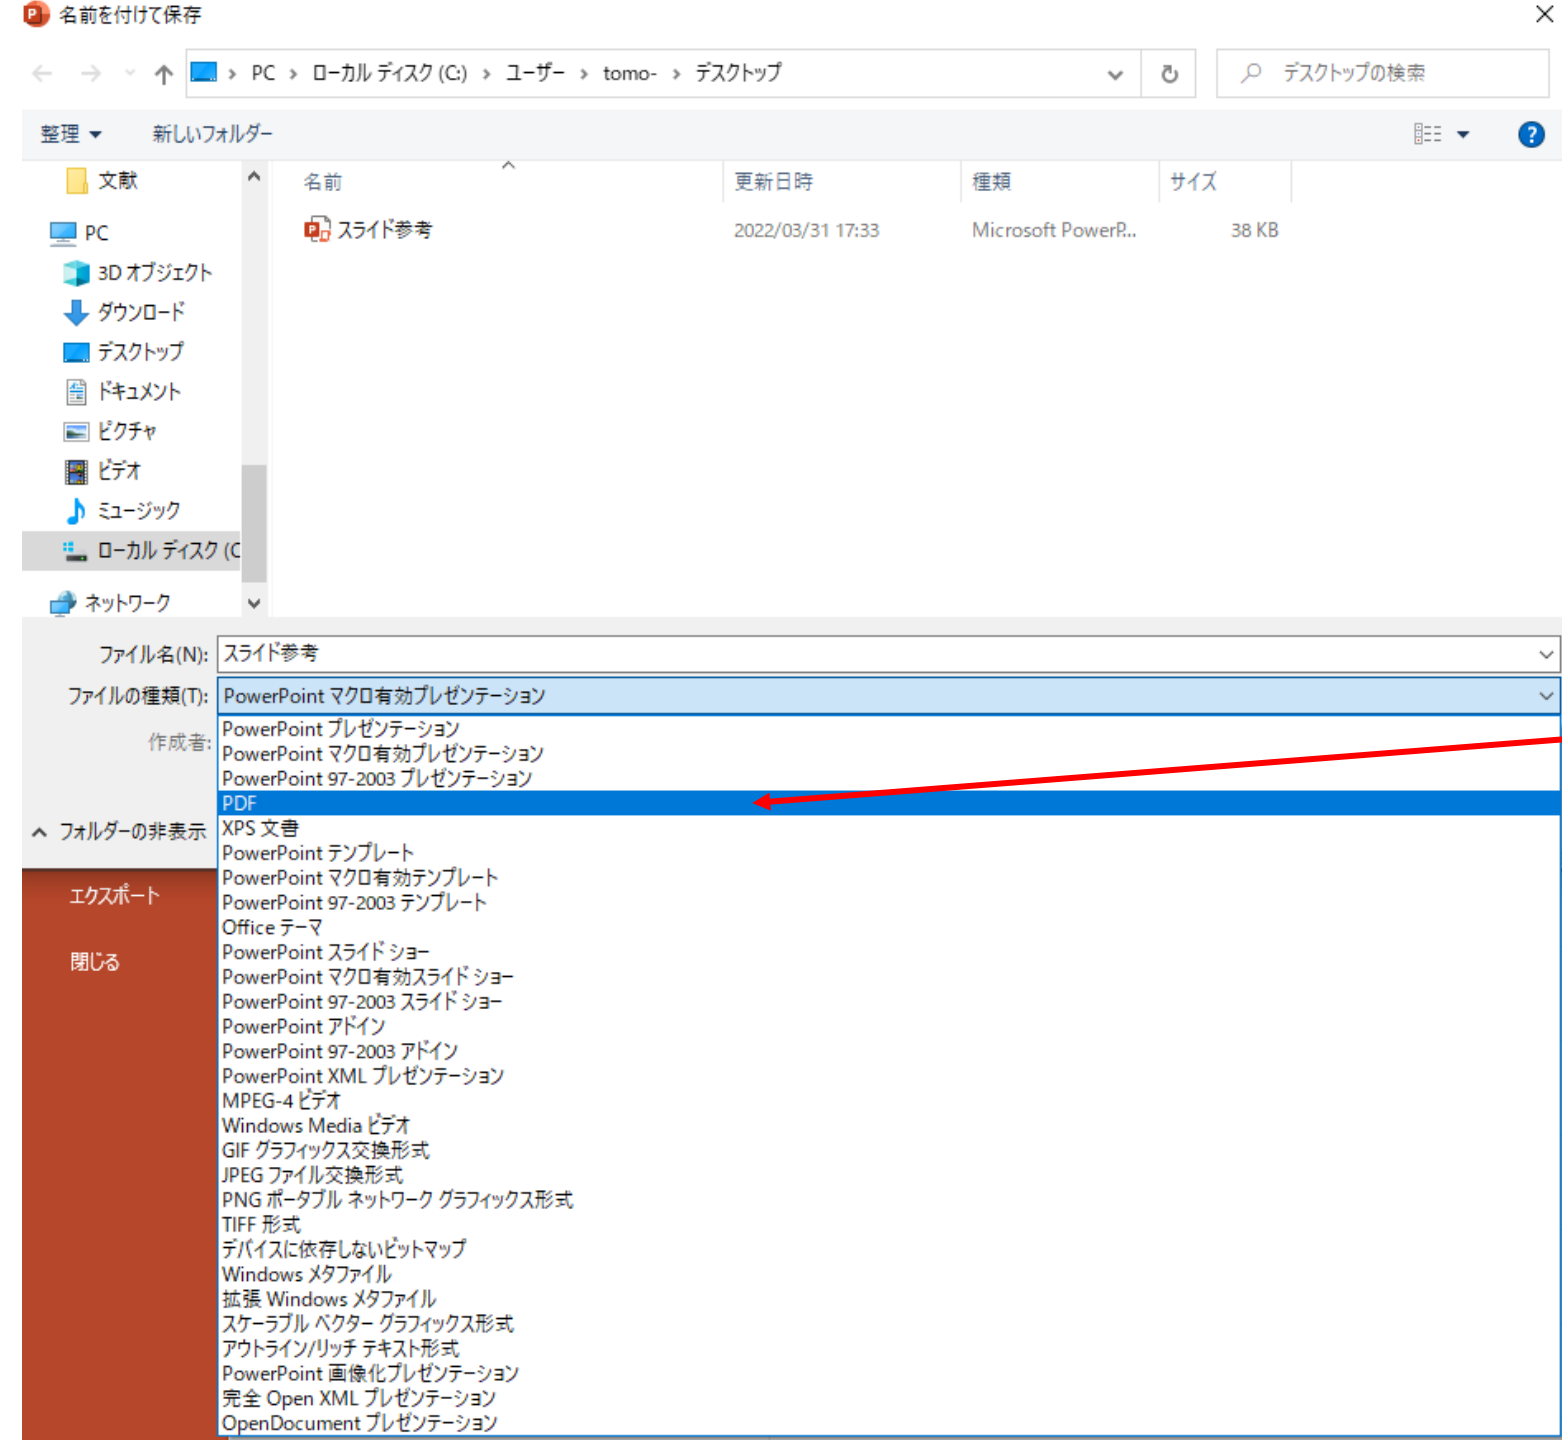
名前を付けて保存

PC › ローカル ディスク (C:) › ユーザー › tomo- › デスクトップ

デスクトップの検索

整理 ▾ 新しいフォルダー

文献
PC
3D オブジェクト
ダウンロード
デスクトップ
ドキュメント
ピクチャ
ビデオ
ミュージック
ローカル ディスク (C
ネットワーク

| 名前 | 更新日時 | 種類 | サイズ |
|---|---|---|---|
| スライド参考 | 2022/03/31 17:33 | Microsoft PowerP... | 38 KB |

ファイル名(N): スライド参考
ファイルの種類(T): PowerPoint マクロ有効プレゼンテーション
作成者:

PowerPoint プレゼンテーション
PowerPoint マクロ有効プレゼンテーション
PowerPoint 97-2003 プレゼンテーション
PDF
XPS 文書
PowerPoint テンプレート
PowerPoint マクロ有効テンプレート
PowerPoint 97-2003 テンプレート
Office テーマ
PowerPoint スライド ショー
PowerPoint マクロ有効スライド ショー
PowerPoint 97-2003 スライド ショー
PowerPoint アドイン
PowerPoint 97-2003 アドイン
PowerPoint XML プレゼンテーション
MPEG-4 ビデオ
Windows Media ビデオ
GIF グラフィックス交換形式
JPEG ファイル交換形式
PNG ポータブル ネットワーク グラフィックス形式
TIFF 形式
デバイスに依存しないビットマップ
Windows メタファイル
拡張 Windows メタファイル
スケーラブル ベクター グラフィックス形式
アウトライン/リッチ テキスト形式
PowerPoint 画像化プレゼンテーション
完全 Open XML プレゼンテーション
OpenDocument プレゼンテーション

フォルダーの非表示

エクスポート

閉じる